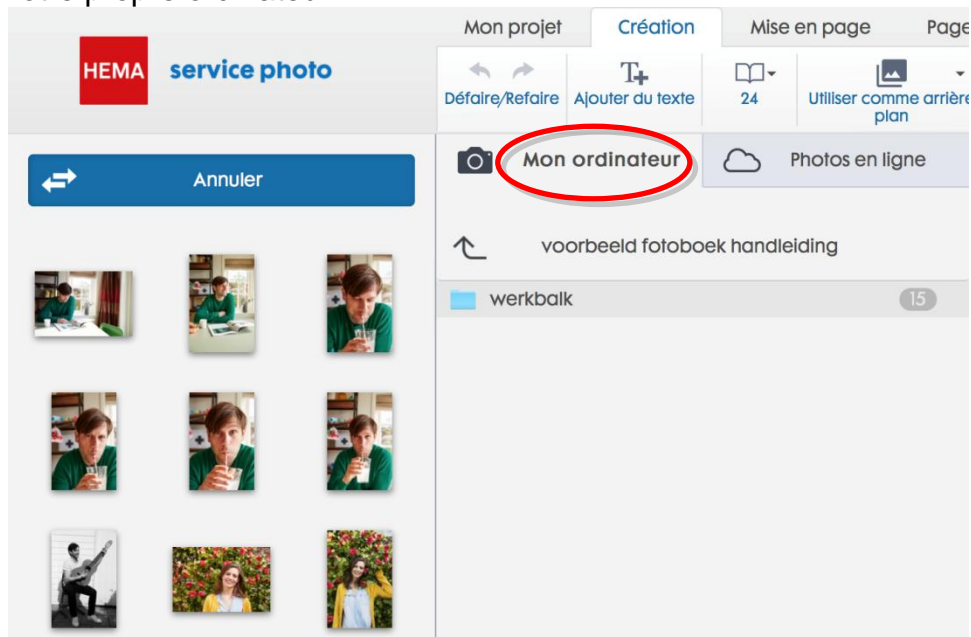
Mon projet
Création
Mise en page
Page

HEMA service photo

Défaire/Refaire
Ajouter du texte
24
Utiliser comme arrière plan

Annuler

Mon ordinateur
Photos en ligne

voorbeeld fotoboek handleiding

werkbalk 15